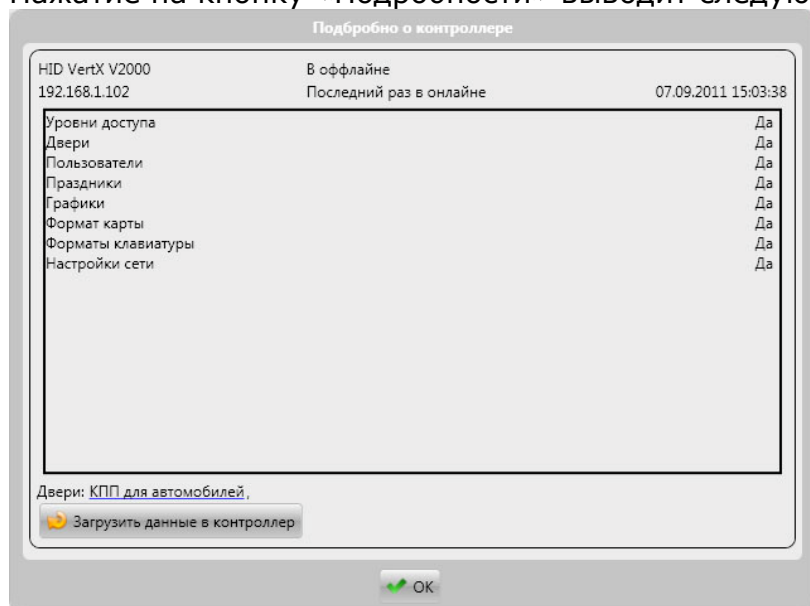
Подробно о контроллере

HID VertX V2000
В оффлайне
192.168.1.102
Последний раз в онлайне
07.09.2011 15:03:38

| | |
|---|---|
| Уровни доступа | Да |
| Двери | Да |
| Пользователи | Да |
| Праздники | Да |
| Графики | Да |
| Формат карты | Да |
| Форматы клавиатуры | Да |
| Настройки сети | Да |

Двери: КПП для автомобилей,

Загрузить данные в контроллер

OK